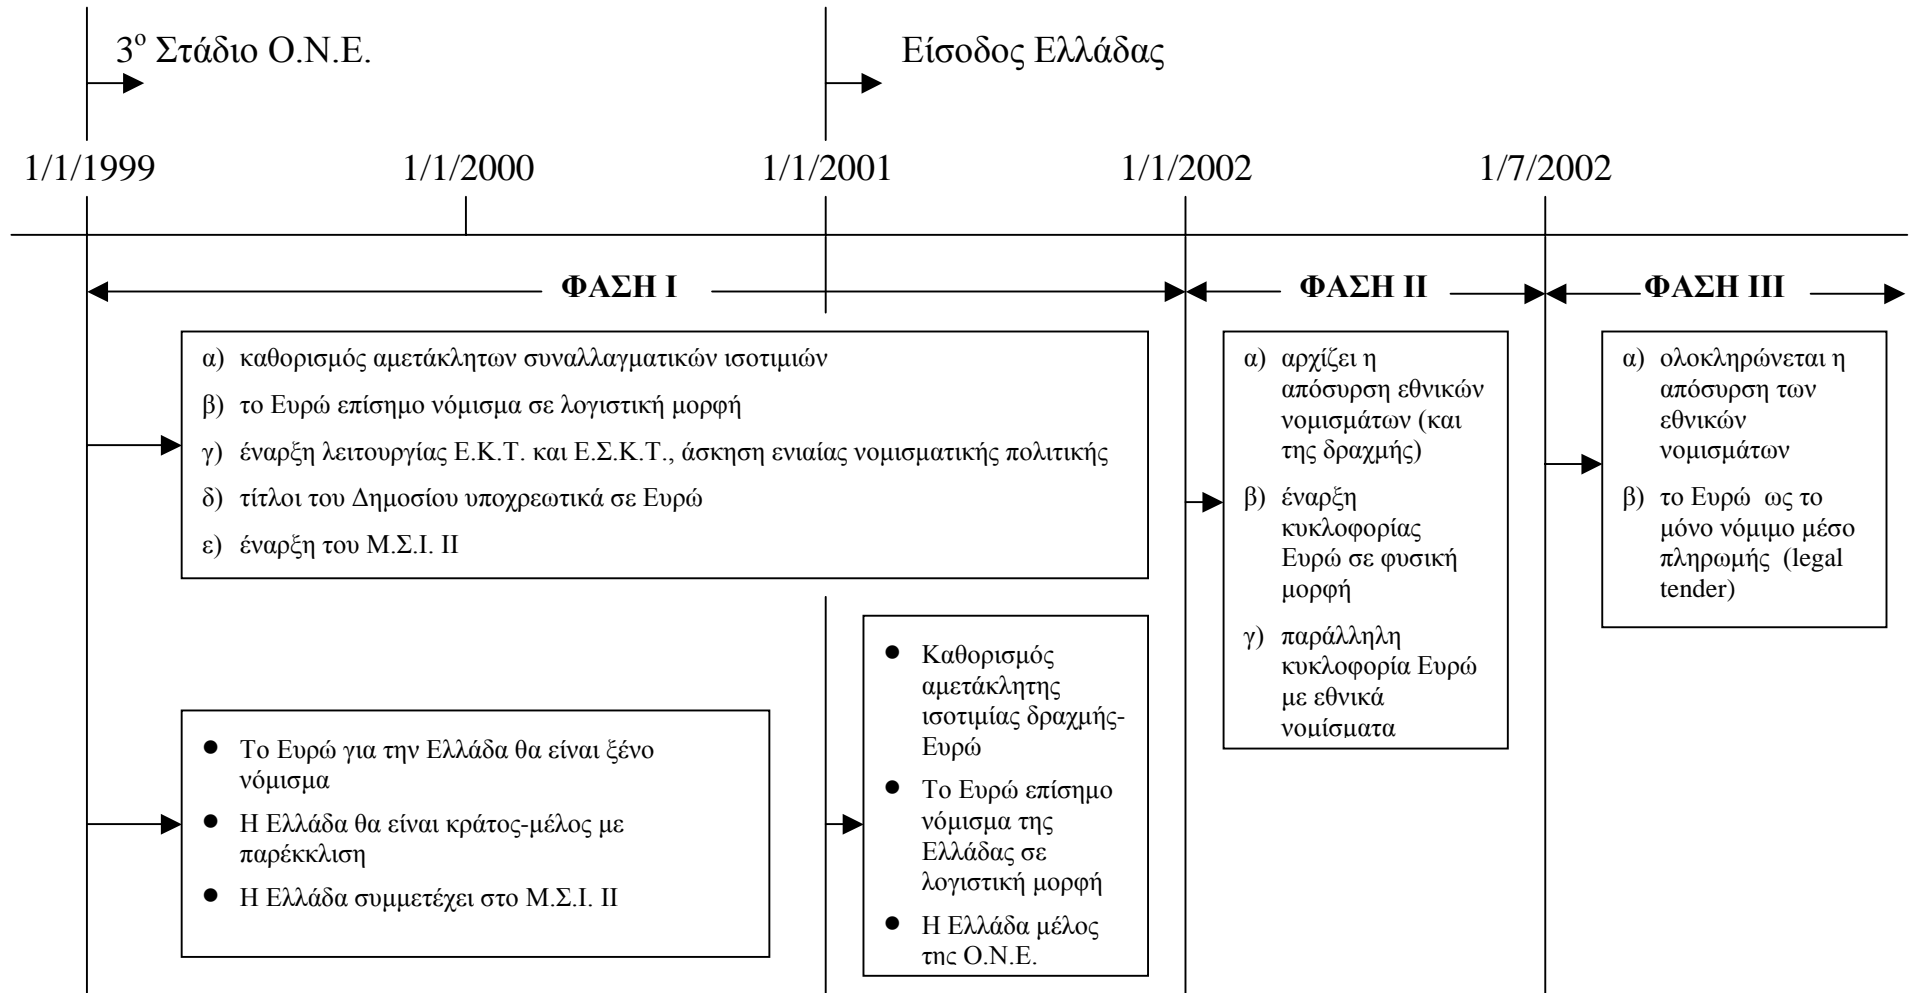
$3^o$ Στάδιο Ο.Ν.Ε.

Είσοδος Ελλάδας

1/1/1999

1/1/2000

1/1/2001

1/1/2002

1/7/2002

ΦΑΣΗ Ι

ΦΑΣΗ ΙΙ

ΦΑΣΗ ΙΙΙ

α) καθορισμός αμετάκλητων συναλλαγματικών ισοτιμιών

β) το Ευρώ επίσημο νόμισμα σε λογιστική μορφή

γ) έναρξη λειτουργίας Ε.Κ.Τ. και Ε.Σ.Κ.Τ., άσκηση ενιαίας νομισματικής πολιτικής

δ) τίτλοι του Δημοσίου υποχρεωτικά σε Ευρώ

ε) έναρξη του Μ.Σ.Ι. ΙΙ

α) αρχίζει η απόσυρση εθνικών νομισμάτων (και της δραχμής)

β) έναρξη κυκλοφορίας Ευρώ σε φυσική μορφή

γ) παράλληλη κυκλοφορία Ευρώ με εθνικά νομίσματα

α) ολοκληρώνεται η απόσυρση των εθνικών νομισμάτων

β) το Ευρώ ως το μόνο νόμιμο μέσο πληρωμής (legal tender)

• Το Ευρώ για την Ελλάδα θα είναι ξένο νόμισμα

• Η Ελλάδα θα είναι κράτος-μέλος με παρέκκλιση

• Η Ελλάδα συμμετέχει στο Μ.Σ.Ι. ΙΙ

• Καθορισμός αμετάκλητης ισοτιμίας δραχμής-Ευρώ

• Το Ευρώ επίσημο νόμισμα της Ελλάδας σε λογιστική μορφή

• Η Ελλάδα μέλος της Ο.Ν.Ε.